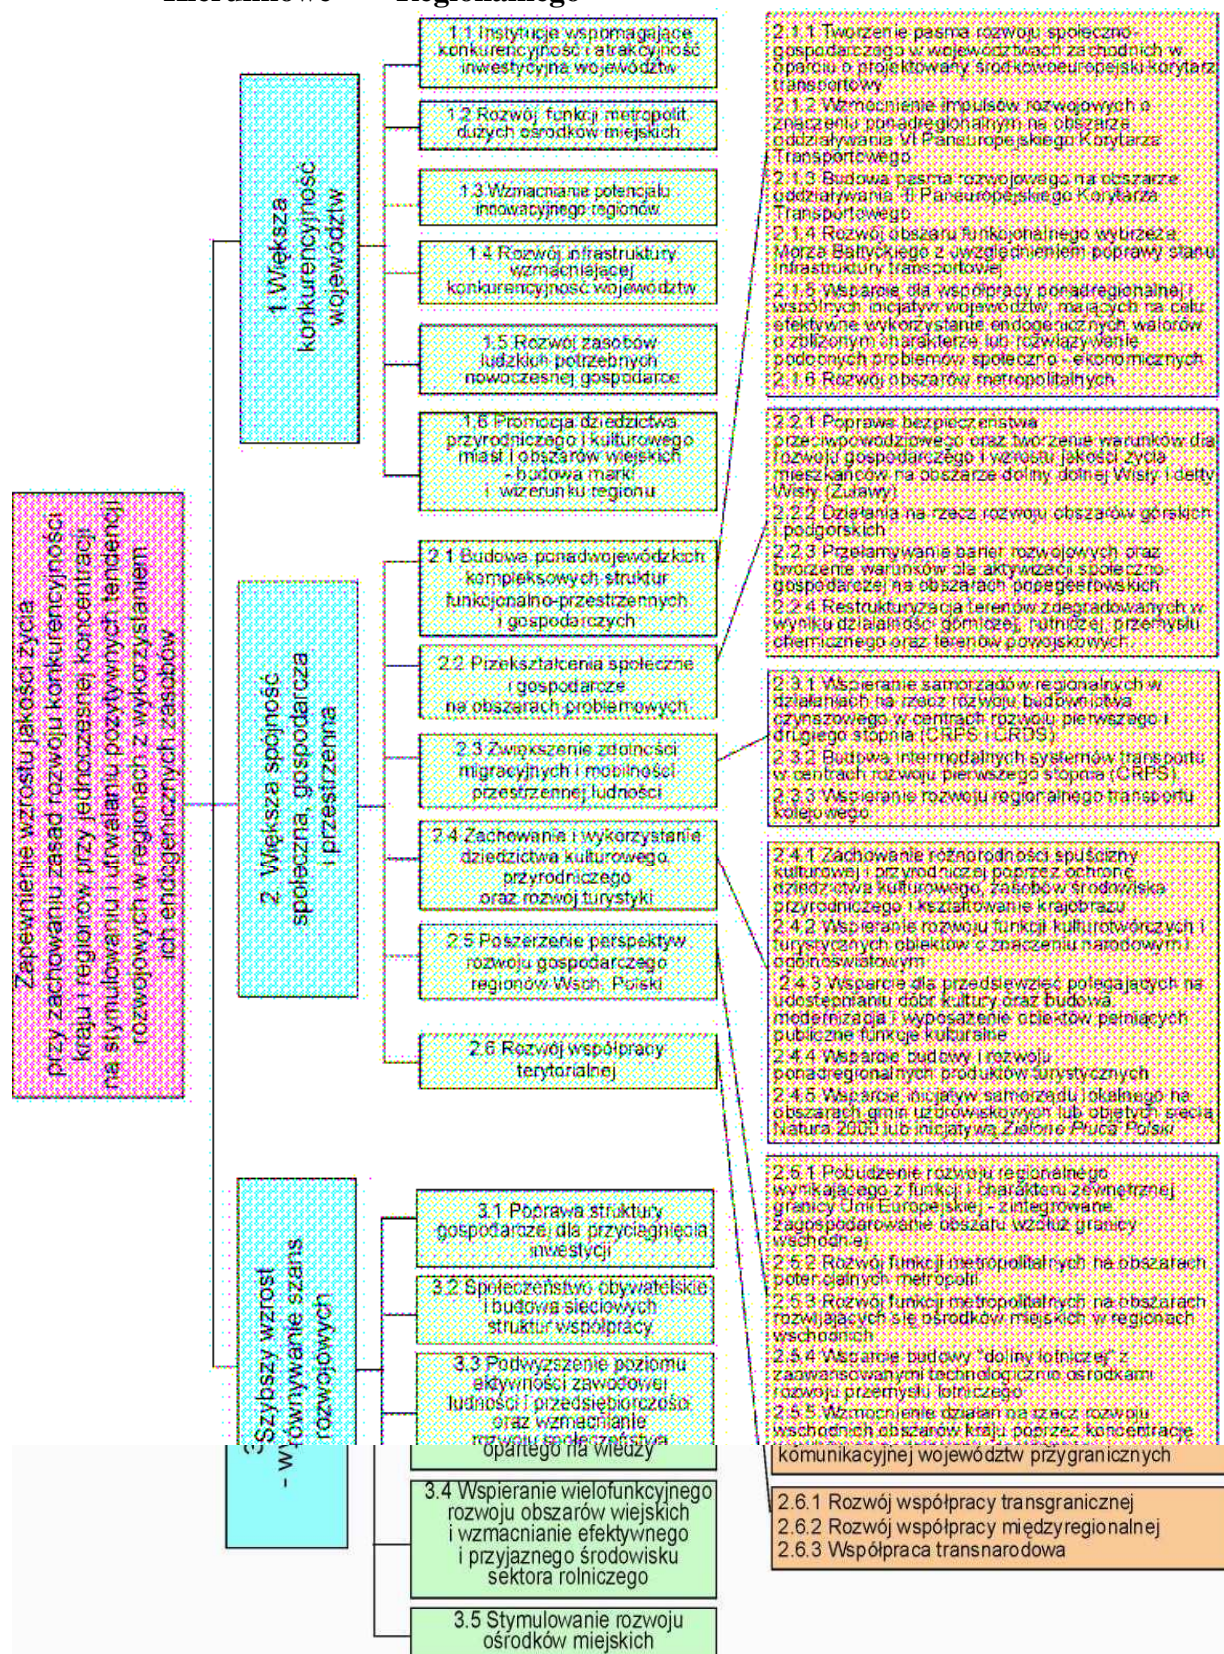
kierunkowe Regionalnego

Zapewnienie wzrostu jakości życia przy zachowaniu zasad rozwoju konkurencyjności kraju i regionów przy jednoczesnej koncentracji na stymulowaniu i utrwalaniu pozytywnych tendencji rozwojowych w regionach z wykorzystaniem ich endogenicznych zasobów

1. Większa konkurencyjność województw

1.1 Instytucje wspomagające konkurencyjność i atrakcyjność inwestycyjną województw

1.2 Rozwój funkcji metropolit. dużych ośrodków miejskich

1.3 Wzmacnianie potencjału innowacyjnego regionów

1.4 Rozwój infrastruktury wzmacniającej konkurencyjność województw

1.5 Rozwój zasobów ludzkich potrzebnych nowoczesnej gospodarce

1.6 Promocja dziedzictwa przyrodniczego i kulturowego miast i obszarów wiejskich - budowa marki i wizerunku regionu

2. Większa spójność społeczna, gospodarcza i przestrzenna

2.1 Budowa ponadwojewódzkich kompleksowych struktur funkcjonalno-przestrzennych i gospodarczych

2.2 Przekształcenia społeczne i gospodarcze na obszarach problemowych

2.3 Zwiększenie zdolności migracyjnych i mobilności przestrzennej ludności

2.4 Zachowanie i wykorzystanie dziedzictwa kulturowego, przyrodniczego oraz rozwój turystyki

2.5 Poszerzenie perspektyw rozwoju gospodarczego regionów Wsch. Polski

2.6 Rozwój współpracy terytorialnej

3. Szybszy wzrost - Wyrównywanie szans rozwojowych

3.1 Poprawa struktury gospodarczej dla przyciągnięcia inwestycji

3.2 Społeczeństwo obywatelskie i budowa sieciowych struktur współpracy

3.3 Podwyższenie poziomu aktywności zawodowej ludności i przedsiębiorczości oraz wzmacnianie rozwoju społeczeństwa opartego na wiedzy

3.4 Wspieranie wielofunkcyjnego rozwoju obszarów wiejskich i wzmacnianie efektywnego i przyjaznego środowisku sektora rolniczego

3.5 Stymulowanie rozwoju ośrodków miejskich

2.1.1 Tworzenie pasma rozwoju społeczno-gospodarczego w województwach zachodnich w oparciu o projektowany środkowoeuropejski Korytarz Transportowy
2.1.2 Wzmocnienie impulsów rozwojowych o znaczeniu ponadregionalnym na obszarze oddziaływania VI Paneuropejskiego Korytarza Transportowego
2.1.3 Budowa pasma rozwojowego na obszarze oddziaływania III Paneuropejskiego Korytarza Transportowego
2.1.4 Rozwój obszaru funkcjonalnego wybrzeża Morza Bałtyckiego z uwzględnieniem poprawy stanu infrastruktury transportowej
2.1.5 Wsparcie dla współpracy ponadregionalnej i wspólnych inicjatyw województw, mających na celu efektywne wykorzystanie endogenicznych walorów o zbliżonym charakterze lub rozwiązywanie podobnych problemów społeczno - ekonomicznych
2.1.6 Rozwój obszarów metropolitalnych

2.2.1 Poprawa bezpieczeństwa przeciwpowodziowego oraz tworzenie warunków dla rozwoju gospodarczego i wzrostu jakości życia mieszkańców na obszarze doliny dolnej Wisły i delty Wisły (Żuławy)
2.2.2 Działania na rzecz rozwoju obszarów górskich i podgórskich
2.2.3 Przełamywanie barier rozwojowych oraz tworzenie warunków dla aktywizacji społeczno-gospodarczej na obszarach popegeerowskich
2.2.4 Restrukturyzacja terenów zdegradowanych w wyniku działalności górniczej, hutniczej, przemysłu chemicznego oraz terenów powojskowych

2.3.1 Wspieranie samorządów regionalnych w działaniach na rzecz rozwoju budownictwa czynszowego w centrach rozwoju pierwszego i drugiego stopnia (CRPS i CRDS)
2.3.2 Budowa intermodalnych systemów transportu w centrach rozwoju pierwszego stopnia (CRPS)
2.3.3 Wspieranie rozwoju regionalnego transportu kolejowego

2.4.1 Zachowanie różnorodności spuścizny kulturowej i przyrodniczej poprzez ochronę dziedzictwa kulturowego, zasobów środowiska przyrodniczego i kształtowanie krajobrazu
2.4.2 Wspieranie rozwoju funkcji kulturotwórczych i turystycznych obiektów o znaczeniu narodowym i ogólnoświatowym
2.4.3 Wsparcie dla przedsięwzięć polegających na udostępnianiu dóbr kultury oraz budowa, modernizacja i wyposażenie obiektów pełniących publiczne funkcje kulturalne
2.4.4 Wsparcie budowy i rozwoju ponadregionalnych produktów turystycznych
2.4.5 Wsparcie inicjatyw samorządu lokalnego na obszarach gmin uzdrowiskowych lub objętych siecią Natura 2000 lub inicjatywą Zielone Płuca Polski

2.5.1 Pobudzenie rozwoju regionalnego wynikającego z funkcji i charakteru zewnętrznej granicy Unii Europejskiej - zintegrowane zagospodarowanie obszaru wzdłuż granicy wschodniej
2.5.2 Rozwój funkcji metropolitalnych na obszarach potencjalnych metropolii
2.5.3 Rozwój funkcji metropolitalnych na obszarach rozwijających się ośrodków miejskich w regionach wschodnich
2.5.4 Wsparcie budowy "doliny lotniczej" z zaawansowanymi technologicznie ośrodkami rozwoju przemysłu lotniczego
2.5.5 Wzmocnienie działań na rzecz rozwoju wschodnich obszarów kraju poprzez koncentrację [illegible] komunikacyjnej województw przygranicznych

2.6.1 Rozwój współpracy transgranicznej
2.6.2 Rozwój współpracy międzyregionalnej
2.6.3 Współpraca transnarodowa